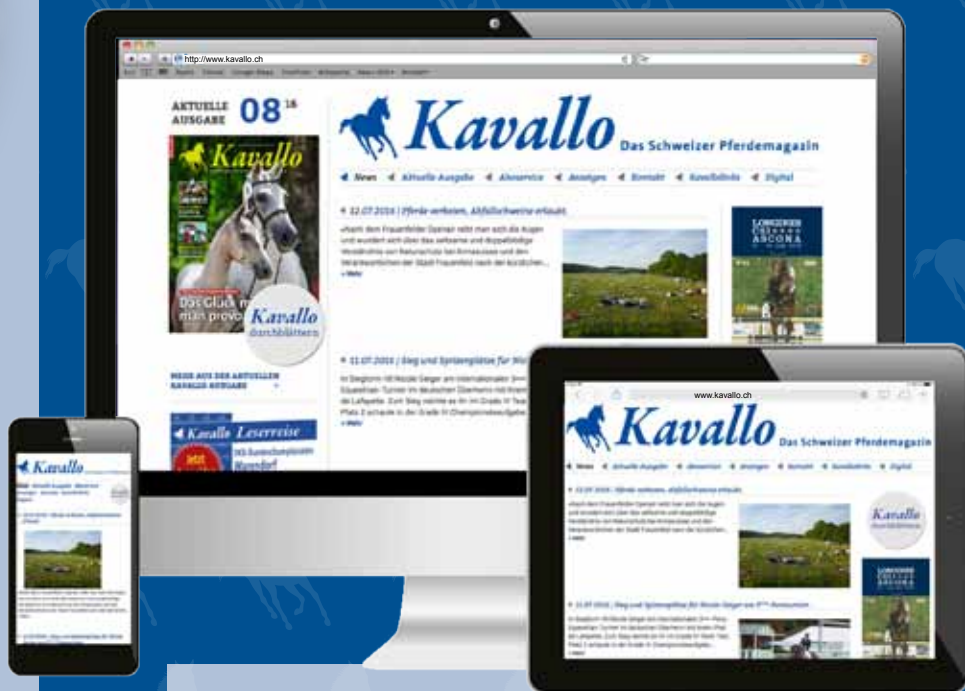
http://www.kavallo.ch

AKTUELLE AUSGABE 08 16

Kavallo

Das Glück m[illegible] man provo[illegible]

Kavallo durchblättern

MEHR AUS DER AKTUELLEN KAVALLO-AUSGABE

Kavallo Leserreise

Kavallo Das Schweizer Pferdemagazin

News | Aktuelle Ausgabe | Aboservice | Anzeigen | Kontakt | Kavallolinks | Digital

12.07.2016 | Pferde verboten, Alpfallschweine erlaubt.

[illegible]

» Mehr

11.07.2016 | Sieg und Spitzenplätze für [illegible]

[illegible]

» Mehr

LONGINES CSI ASCONA

www.kavallo.ch

Kavallo Das Schweizer Pferdemagazin

News | Aktuelle Ausgabe | Aboservice | Anzeigen | Kontakt | Kavallolinks | Digital

12.07.2016 | Pferde verboten, Alpfallschweine erlaubt.

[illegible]

» Mehr

11.07.2016 | Sieg und Spitzenplätze für Nicole Geiger am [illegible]

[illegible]

Kavallo durchblättern

LONGINES CSI ASCONA

Kavallo